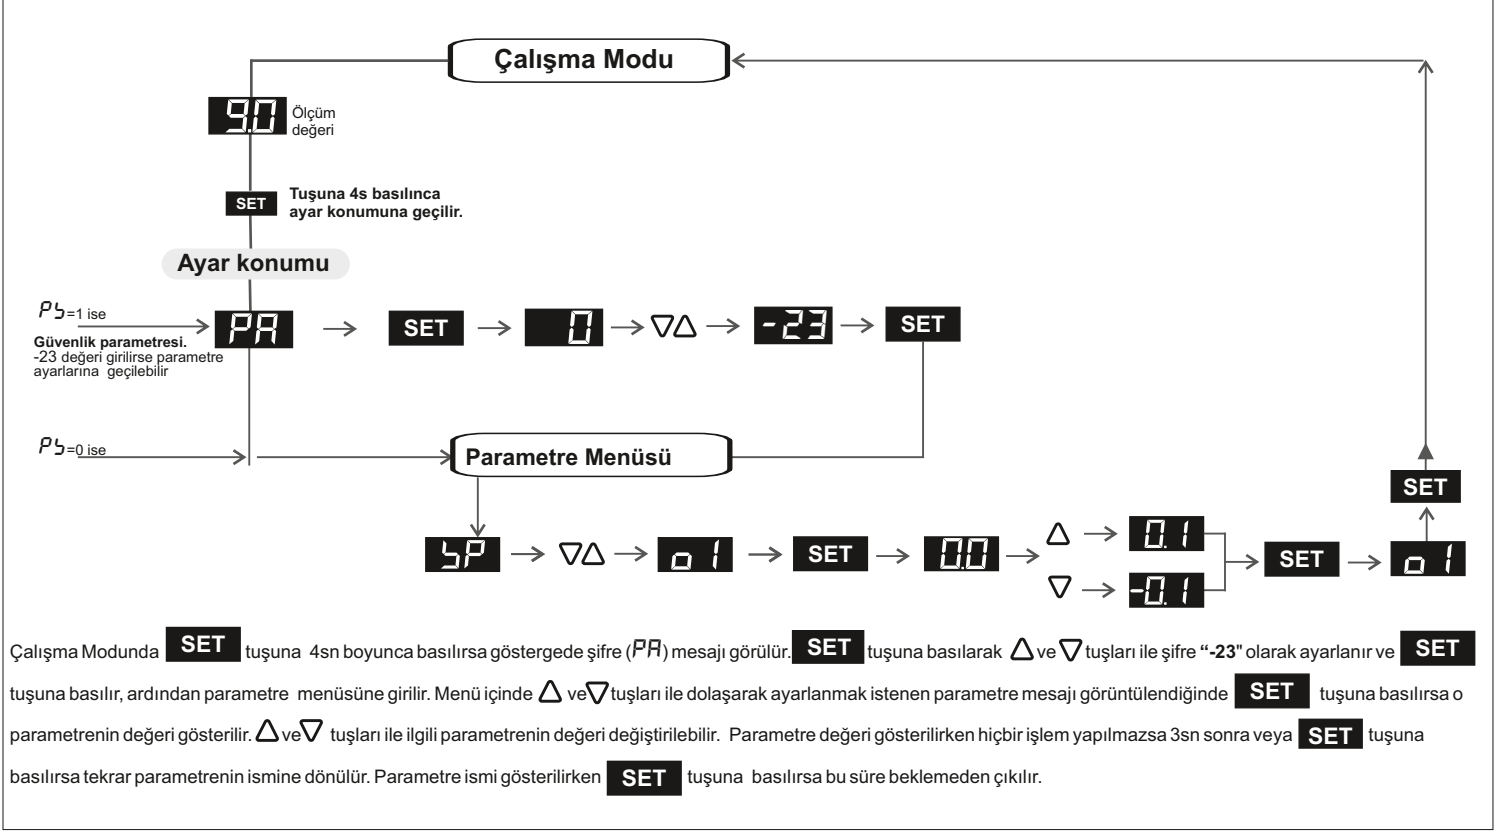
Çalışma Modu

9.0 Ölçüm değeri

SET Tuşuna 4s basılınca ayar konumuna geçilir.

Ayar konumu

PS=1 ise

Güvenlik parametresi. -23 değeri girilirse parametre ayarlarına geçilebilir

PA → SET → 0 → ▽△ → -23 → SET

PS=0 ise

Parametre Menüsü

SP → ▽△ → o1 → SET → 0.0 → △ → 0.1
▽ → -0.1
→ SET → o1

SET

Çalışma Modunda SET tuşuna 4sn boyunca basılırsa göstergede şifre (PA) mesajı görülür. SET tuşuna basılarak △ ve ▽ tuşları ile şifre "-23" olarak ayarlanır ve SET tuşuna basılır, ardından parametre menüsüne girilir. Menü içinde △ ve ▽ tuşları ile dolaşarak ayarlanmak istenen parametre mesajı görüntülendiğinde SET tuşuna basılırsa o parametrenin değeri gösterilir. △ ve ▽ tuşları ile ilgili parametrenin değeri değiştirilebilir. Parametre değeri gösterilirken hiçbir işlem yapılmazsa 3sn sonra veya SET tuşuna basılırsa tekrar parametrenin ismine dönülür. Parametre ismi gösterilirken SET tuşuna basılırsa bu süre beklemeden çıkılır.